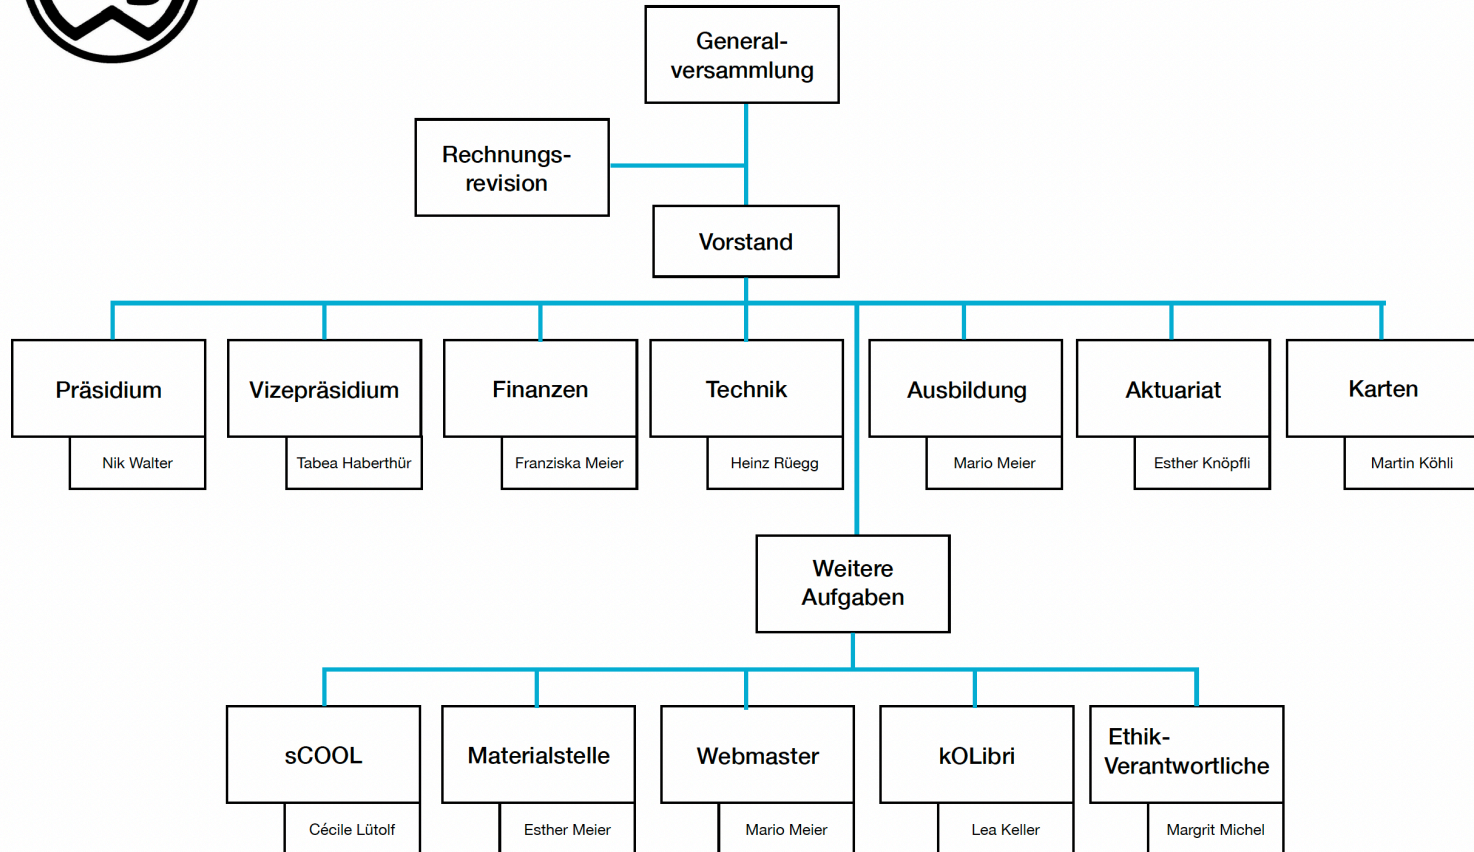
General-versammlung

Rechnungs-revision

Vorstand

Präsidium
Nik Walter

Vizepräsidium
Tabea Haberthür

Finanzen
Franziska Meier

Technik
Heinz Rüegg

Ausbildung
Mario Meier

Aktuariat
Esther Knöpfli

Karten
Martin Köhli

Weitere Aufgaben

sCOOL
Cécile Lütolf

Materialstelle
Esther Meier

Webmaster
Mario Meier

kOLibri
Lea Keller

Ethik-Verantwortliche
Margrit Michel